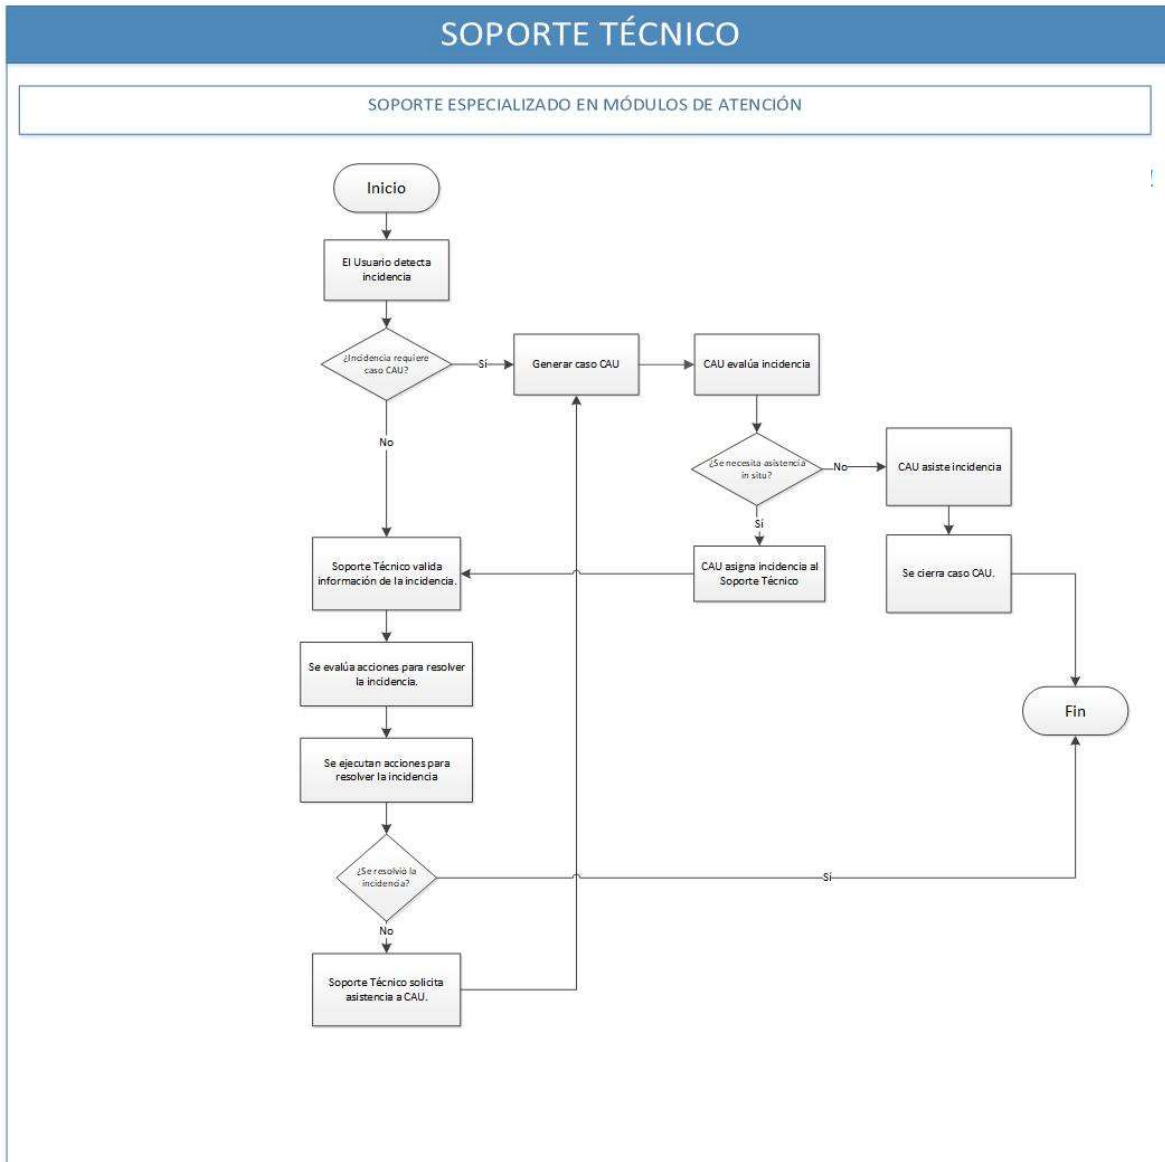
SOPORTE TÉCNICO

SOPORTE ESPECIALIZADO EN MÓDULOS DE ATENCIÓN

Inicio

El Usuario detecta incidencia

¿Incidencia requiere caso CAU?

Si

No

Generar caso CAU

CAU evalúa incidencia

¿Se necesita asistencia in situ?

No

CAU asiste incidencia

Si

CAU asigna incidencia al Soporte Técnico

Se cierra caso CAU.

Soporte Técnico valida información de la incidencia.

Se evalúa acciones para resolver la incidencia.

Fin

Se ejecutan acciones para resolver la incidencia

¿Se resolvió la incidencia?

Si

No

Soporte Técnico solicita asistencia a CAU.